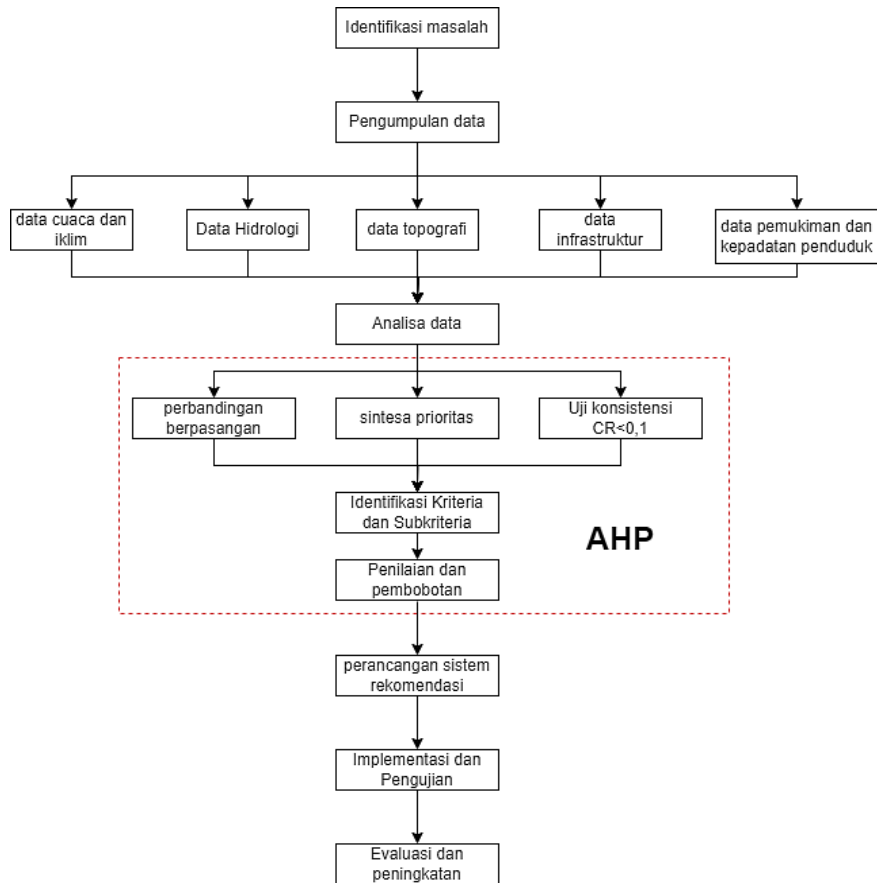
Identifikasi masalah

Pengumpulan data

data cuaca dan iklim

Data Hidrologi

data topografi

data infrastruktur

data pemukiman dan kepadatan penduduk

Analisa data

perbandingan berpasangan

sintesa prioritas

Uji konsistensi CR<0,1

Identifikasi Kriteria dan Subkriteria

AHP

Penilaian dan pembobotan

perancangan sistem rekomendasi

Implementasi dan Pengujian

Evaluasi dan peningkatan